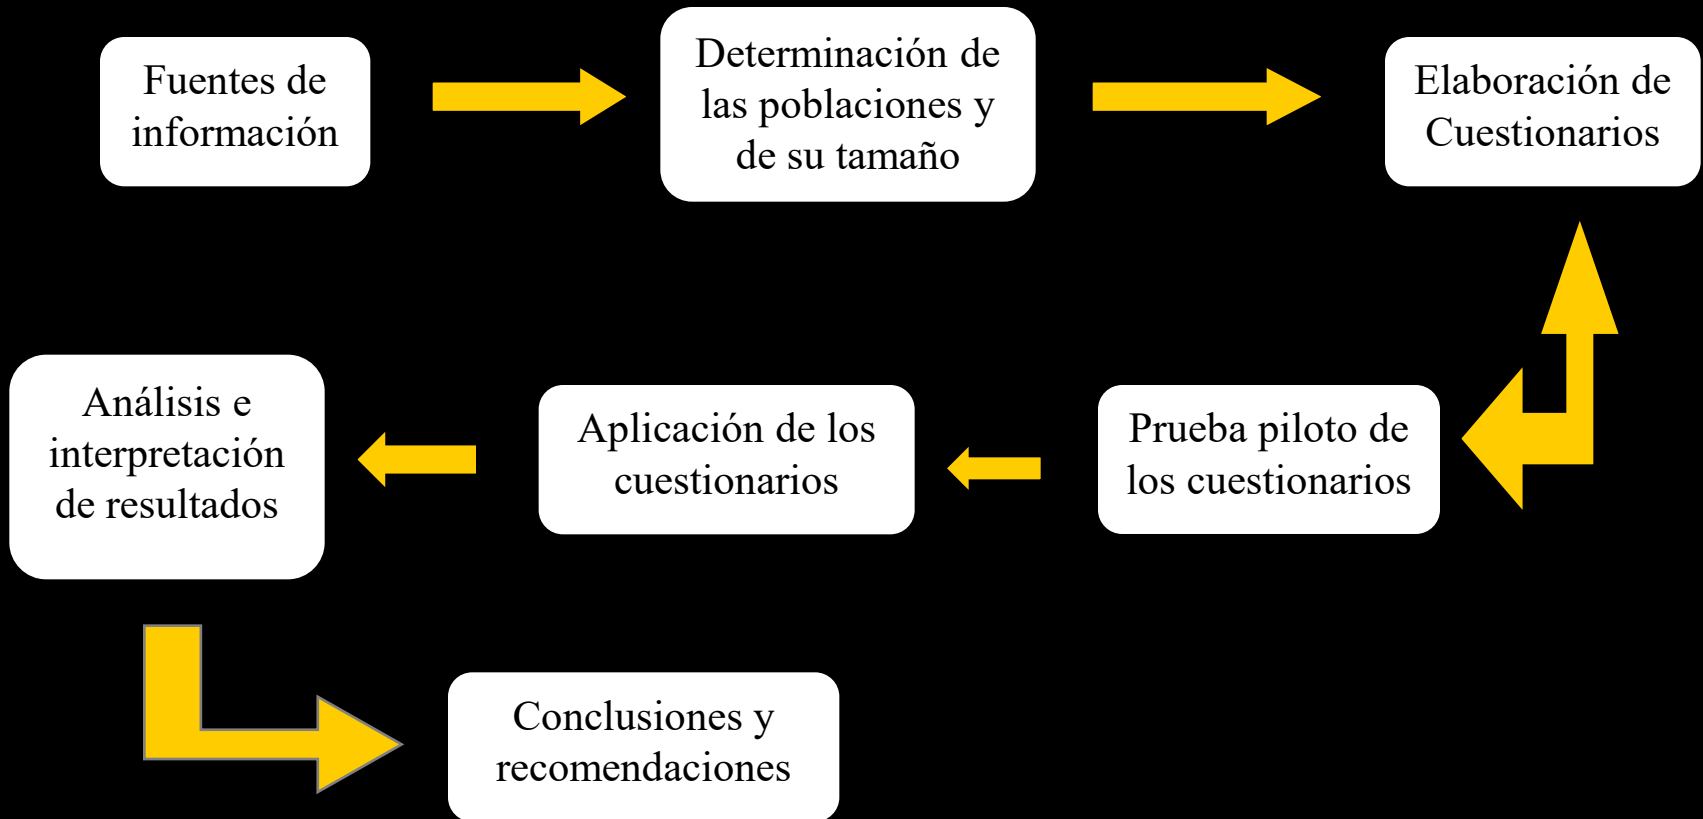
Fuentes de información

Determinación de las poblaciones y de su tamaño

Elaboración de Cuestionarios

Análisis e interpretación de resultados

Aplicación de los cuestionarios

Prueba piloto de los cuestionarios

Conclusiones y recomendaciones